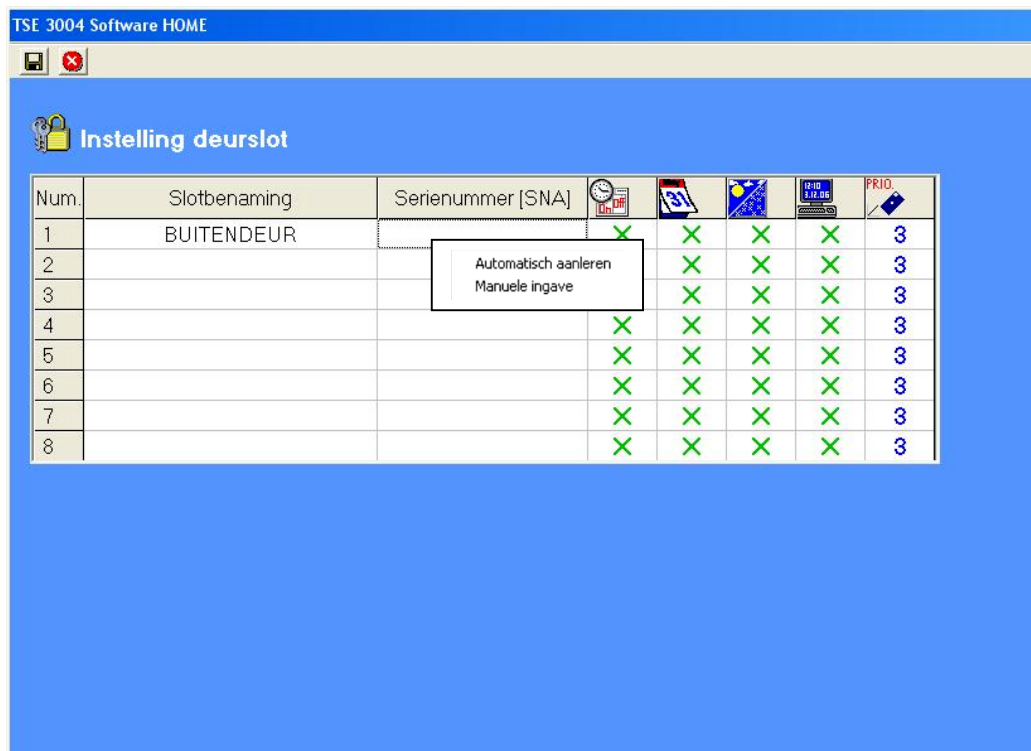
TSE 3004 Software HOME

Instelling deurslot

| Num. | Slotbenaming | Serienummer [SNA] | On Off | 31 | | 12:10 3.12.06 | PRIO. |
|---|---|---|---|---|---|---|---|
| 1 | BUITENDEUR | | X | X | X | X | 3 |
| 2 | | | | X | X | X | 3 |
| 3 | | | | X | X | X | 3 |
| 4 | | | X | X | X | X | 3 |
| 5 | | | X | X | X | X | 3 |
| 6 | | | X | X | X | X | 3 |
| 7 | | | X | X | X | X | 3 |
| 8 | | | X | X | X | X | 3 |

Automatisch aanleren
Manuele ingave